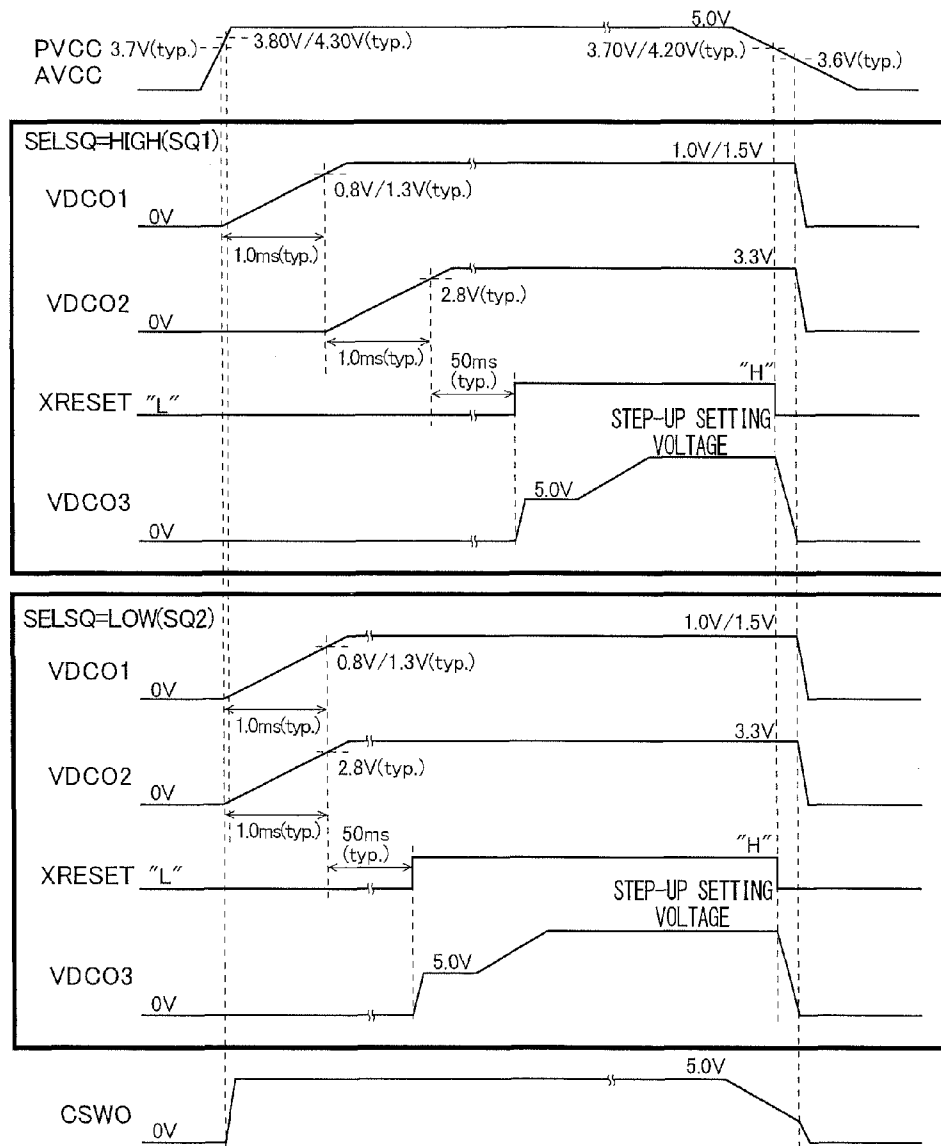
PVCC 3.7V(typ.)
AVCC
3.80V/4.30V(typ.)
5.0V
3.70V/4.20V(typ.)
3.6V(typ.)

SELSQ=HIGH(SQ1)
VDCO1
0V
0.8V/1.3V(typ.)
1.0V/1.5V
1.0ms(typ.)
VDCO2
0V
2.8V(typ.)
3.3V
1.0ms(typ.)
50ms (typ.)
XRESET "L"
"H"
STEP-UP SETTING VOLTAGE
VDCO3
5.0V
0V

SELSQ=LOW(SQ2)
VDCO1
0V
0.8V/1.3V(typ.)
1.0V/1.5V
1.0ms(typ.)
VDCO2
0V
2.8V(typ.)
3.3V
1.0ms(typ.)
50ms (typ.)
XRESET "L"
"H"
STEP-UP SETTING VOLTAGE
VDCO3
5.0V
0V

CSWO
0V
5.0V